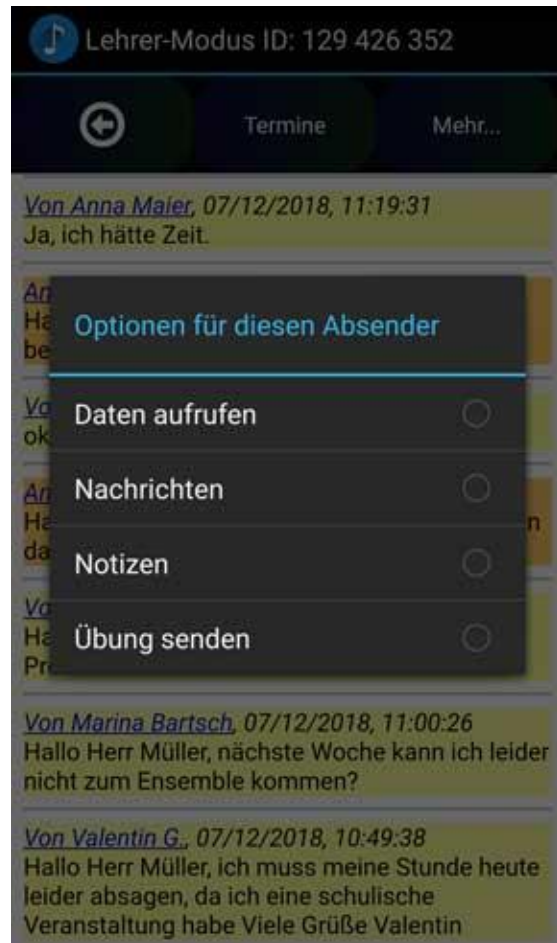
Lehrer-Modus ID: 129 426 352

Termine

Mehr...

Von Anna Maier, 07/12/2018, 11:19:31
Ja, ich hätte Zeit.

An
Ha
be

Optionen für diesen Absender

Daten aufrufen

Vo
ok

Nachrichten

An
Ha
da

n

Notizen

Vo
Ha
Pr

Übung senden

Von Marina Bartsch, 07/12/2018, 11:00:26
Hallo Herr Müller, nächste Woche kann ich leider nicht zum Ensemble kommen?

Von Valentin G., 07/12/2018, 10:49:38
Hallo Herr Müller, ich muss meine Stunde heute leider absagen, da ich eine schulische Veranstaltung habe Viele Grüße Valentin